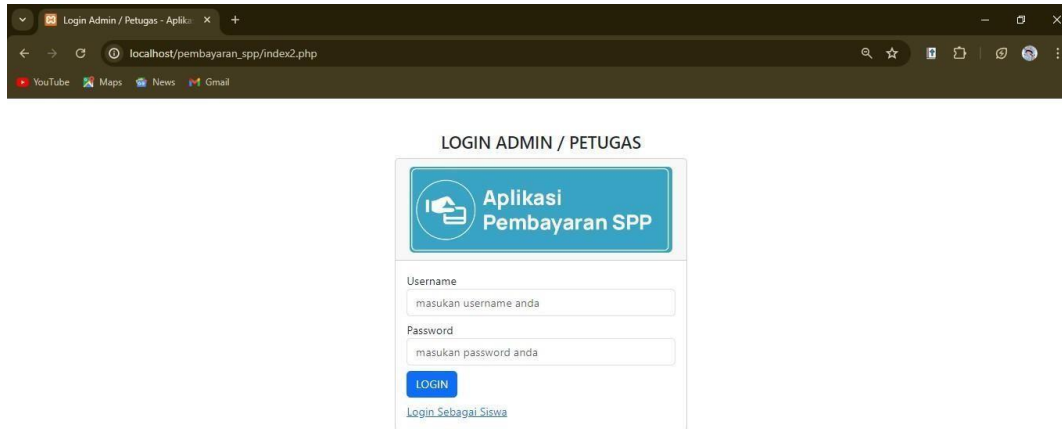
Login Admin / Petugas - Aplika
localhost/pembayaran_spp/index2.php
YouTube Maps News Gmail

LOGIN ADMIN / PETUGAS

Aplikasi Pembayaran SPP

Username
masukan username anda
Password
masukan password anda
LOGIN
Login Sebagai Siswa